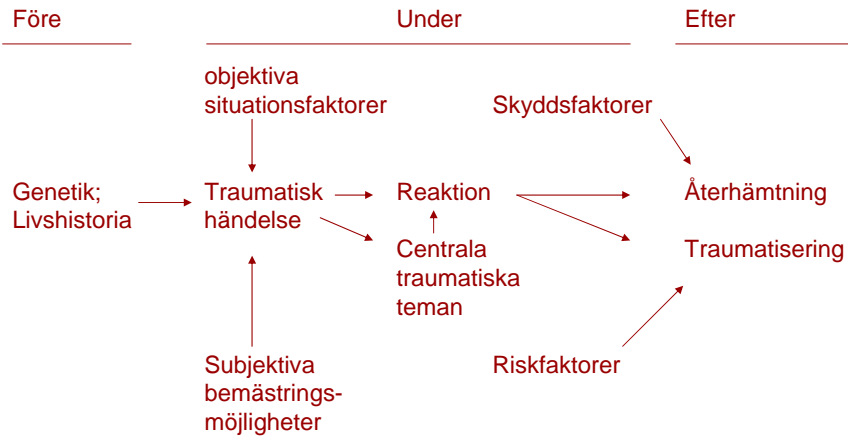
Före

Under

Efter

objektiva situationsfaktorer

Skyddsfaktorer

Genetik; Livshistoria

Traumatisk händelse

Reaktion

Återhämtning

Centrala traumatiska teman

Traumatisering

Subjektiva bemästrings-möjligheter

Riskfaktorer